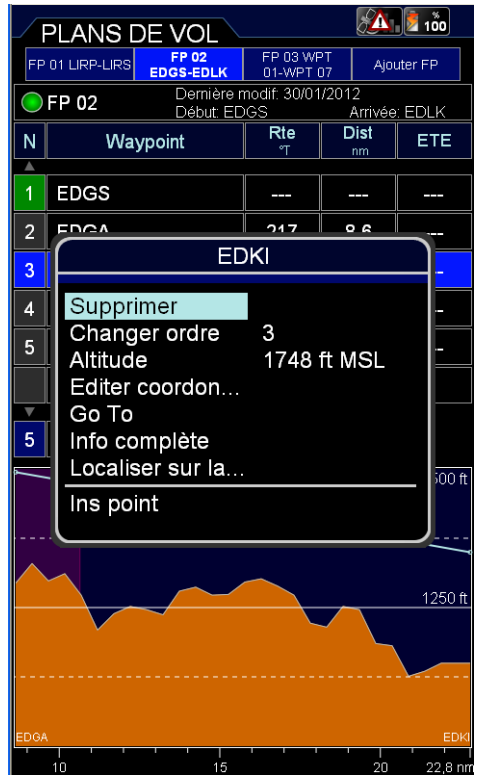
PLANS DE VOL

% 100

FP 01 LIRP-LIRS | FP 02 EDGS-EDLK | FP 03 WPT 01-WPT 07 | Ajouter FP

FP 02 Dernière modif: 30/01/2012 Début: EDGS Arrivée: EDLK

| N | Waypoint | Rte °T | Dist nm | ETE |
|---|---|---|---|---|
| 1 | EDGS | --- | --- | --- |
| 2 | EDGA | 217 | 8.6 | --- |
| 3 | | | | |
| 4 | | | | - |
| 5 | | | | - |
| 5 | | | | |

EDKI

Supprimer
Changer ordre 3
Altitude 1748 ft MSL
Editer coordon...
Go To
Info complète
Localiser sur la...
Ins point

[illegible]500 ft
1250 ft
EDGA
EDKI
10
15
20
22,8 nm